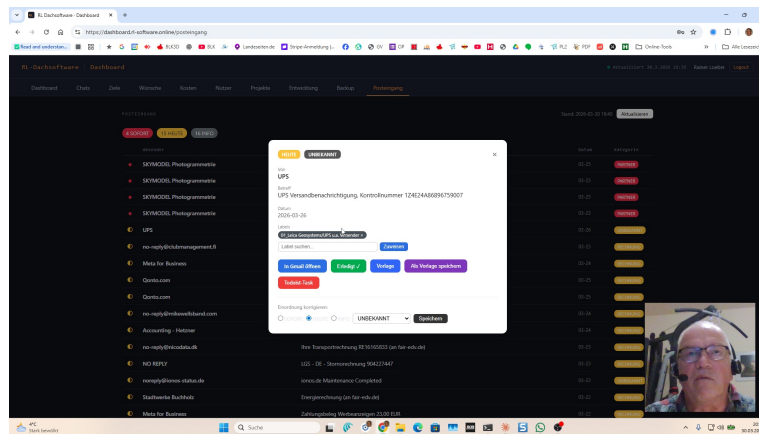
KL Dachsoftware - Dashboard
https://dashboard.rl-software.online/posteingang

Read and understan... Landesseiten.de Stripe-Anmeldung Online-Tools Alle Lesezeichen

RL-Dachsoftware Dashboard
Kaiser Lieber Logout

Dashboard Chats Ziele Wünsche Kosten Nutzen Projekte Entwicklung Backup Posteingang

POSTEINGANG
Stand: 2026-03-30 18:45 Aktualisieren

4 SOFORT 11 HEUTE 16 INFO

Absender Datum Kategorie

SKYMODEL Photogrammetrie 03-23 PARTNER
SKYMODEL Photogrammetrie 03-23 PARTNER
SKYMODEL Photogrammetrie 03-22 PARTNER
SKYMODEL Photogrammetrie 03-22 PARTNER
UPS 03-26
no-reply@clubmanagement.fi 03-25
Meta for Business 03-25
Qonto.com 03-25
Qonto.com 03-25
no-reply@mikewellsband.com 03-24
Accounting - Hetzner 03-24
no-reply@nicodata.dk Ihr Transportrechnung RE16165933 (an fair-eds.de)
NO REPLY LGS - DE - Stromrechnung 904227447
noreply@ionos-status.de ionos.de Maintenance Completed
Stadtwerke Buchholz Energierechnung (an fair-eds.de)
Meta for Business Zahlungsbeleg Werbeanzeigen 23,00 EUR

HEUTE UNBEKANNT
×
Von
UPS
Betreff
UPS Versandbenachrichtigung, Kontrollnummer 1Z4E24A86896759007
Datum
2026-03-26
Labels
01_Leica Geosystems/UPS u.a. Versender ×
Label suchen... Zuweisen
In Gmail öffnen Erledigt ✓ Vorlage Als Vorlage speichern
Todoist-Task
Einordnung korrigieren
UNBEKANNT Speichern

4°C
Stark bewölkt
Suche